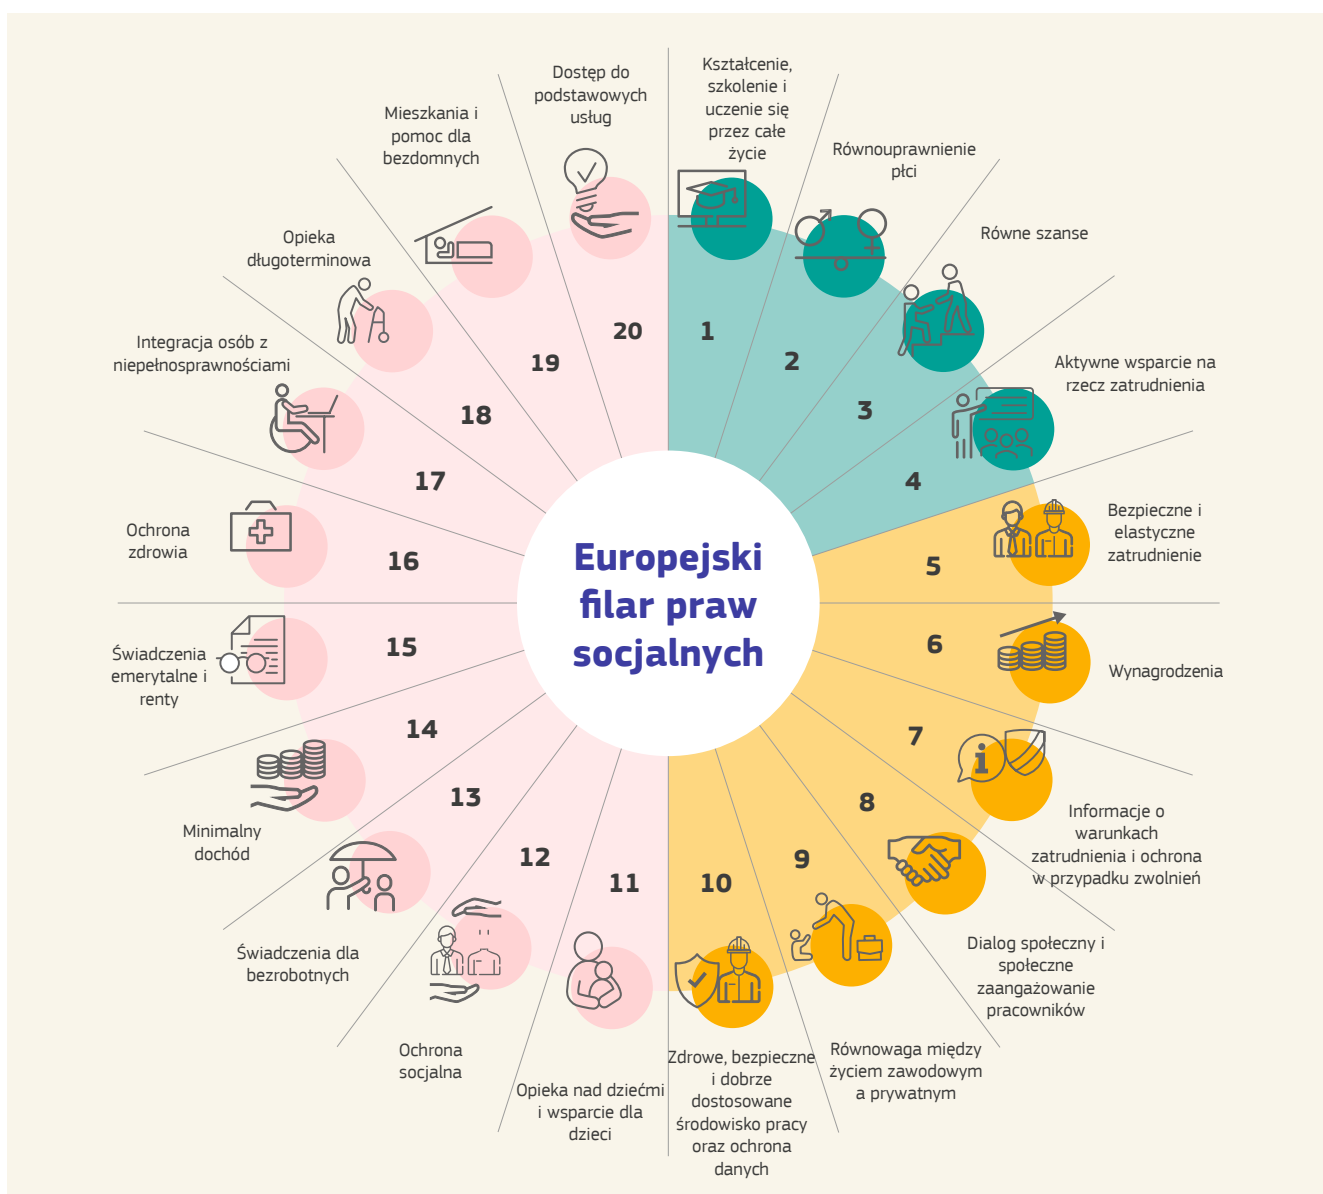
Europejski filar praw socjalnych

1
Kształcenie, szkolenie i uczenie się przez całe życie

2
Równouprawnienie płci

3
Równe szanse

4
Aktywne wsparcie na rzecz zatrudnienia

5
Bezpieczne i elastyczne zatrudnienie

6
Wynagrodzenia

7
Informacje o warunkach zatrudnienia i ochrona w przypadku zwolnień

8
Dialog społeczny i społeczne zaangażowanie pracowników

9
Równowaga między życiem zawodowym a prywatnym

10
Zdrowe, bezpieczne i dobrze dostosowane środowisko pracy oraz ochrona danych

11
Opieka nad dziećmi i wsparcie dla dzieci

12
Ochrona socjalna

13
Świadczenia dla bezrobotnych

14
Minimalny dochód

15
Świadczenia emerytalne i renty

16
Ochrona zdrowia

17
Integracja osób z niepełnosprawnościami

18
Opieka długoterminowa

19
Mieszkania i pomoc dla bezdomnych

20
Dostęp do podstawowych usług